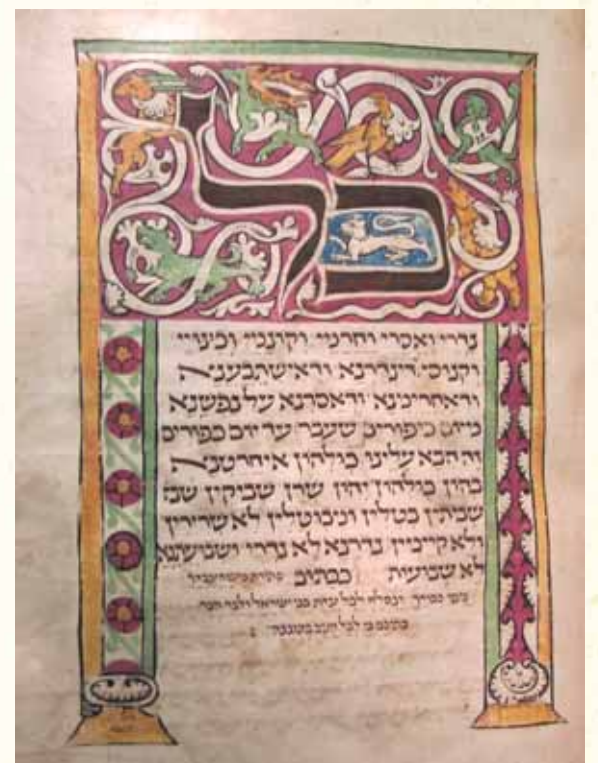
כל

נדרי ואסרי וחרמי וקונמי וכנויי וקנוסי דנדרנא ודאשתבענא ודאחרימנא ודאסרנא על נפשנא מיום כיפורים שעבר עד יום כפורים זה הבא עלינו כולהון איחרטנא בהון כולהון יהון שרן שביקין שביתין בטלין ומבוטלין לא שרירין ולא קיימין נדרנא לא נדרי ושבועתנא לא שבועות ככתוב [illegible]

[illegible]

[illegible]